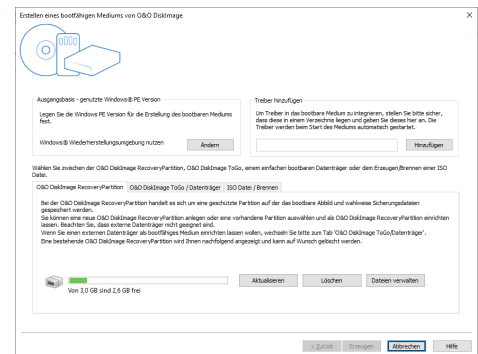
Erstellen eines bootfähigen Mediums von O&O DiskImage

×

Ausgangsbasis - genutzte Windows® PE Version

Legen Sie die Windows PE Version für die Erstellung des bootbaren Mediums fest.

Windows® Wiederherstellungsumgebung nutzen

Ändern

Treiber hinzufügen

Um Treiber in das bootbare Medium zu integrieren, stellen Sie bitte sicher, dass diese in einem Verzeichnis liegen und geben Sie dieses hier an. Die Treiber werden beim Start des Mediums automatisch gestartet.

Hinzufügen

Wählen Sie zwischen der O&O DiskImage RecoveryPartition, O&O DiskImage ToGo, einem einfachen bootbaren Datenträger oder dem Erzeugen/Brennen einer ISO Datei.

O&O DiskImage RecoveryPartition | O&O DiskImage ToGo / Datenträger | ISO Datei / Brennen

Bei der O&O DiskImage RecoveryPartition handelt es sich um eine geschützte Partition auf der das bootbare Abbild und wahlweise Sicherungsdateien gespeichert werden.
Sie können eine neue O&O DiskImage RecoveryPartition anlegen oder eine vorhandene Partition auswählen und als O&O DiskImage RecoveryPartition einrichten lassen. Beachten Sie, dass externe Datenträger nicht geeignet sind.
Wenn Sie einen externen Datenträger als bootfähiges Medium einrichten lassen wollen, wechseln Sie bitte zum Tab 'O&O DiskImage ToGo/Datenträger'.
Eine bestehende O&O DiskImage RecoveryPartition wird Ihnen nachfolgend angezeigt und kann auf Wunsch gelöscht werden.

Von 3,0 GB sind 2,6 GB frei

Aktualisieren

Löschen

Dateien verwalten

< Zurück

Erzeugen

Abbrechen

Hilfe